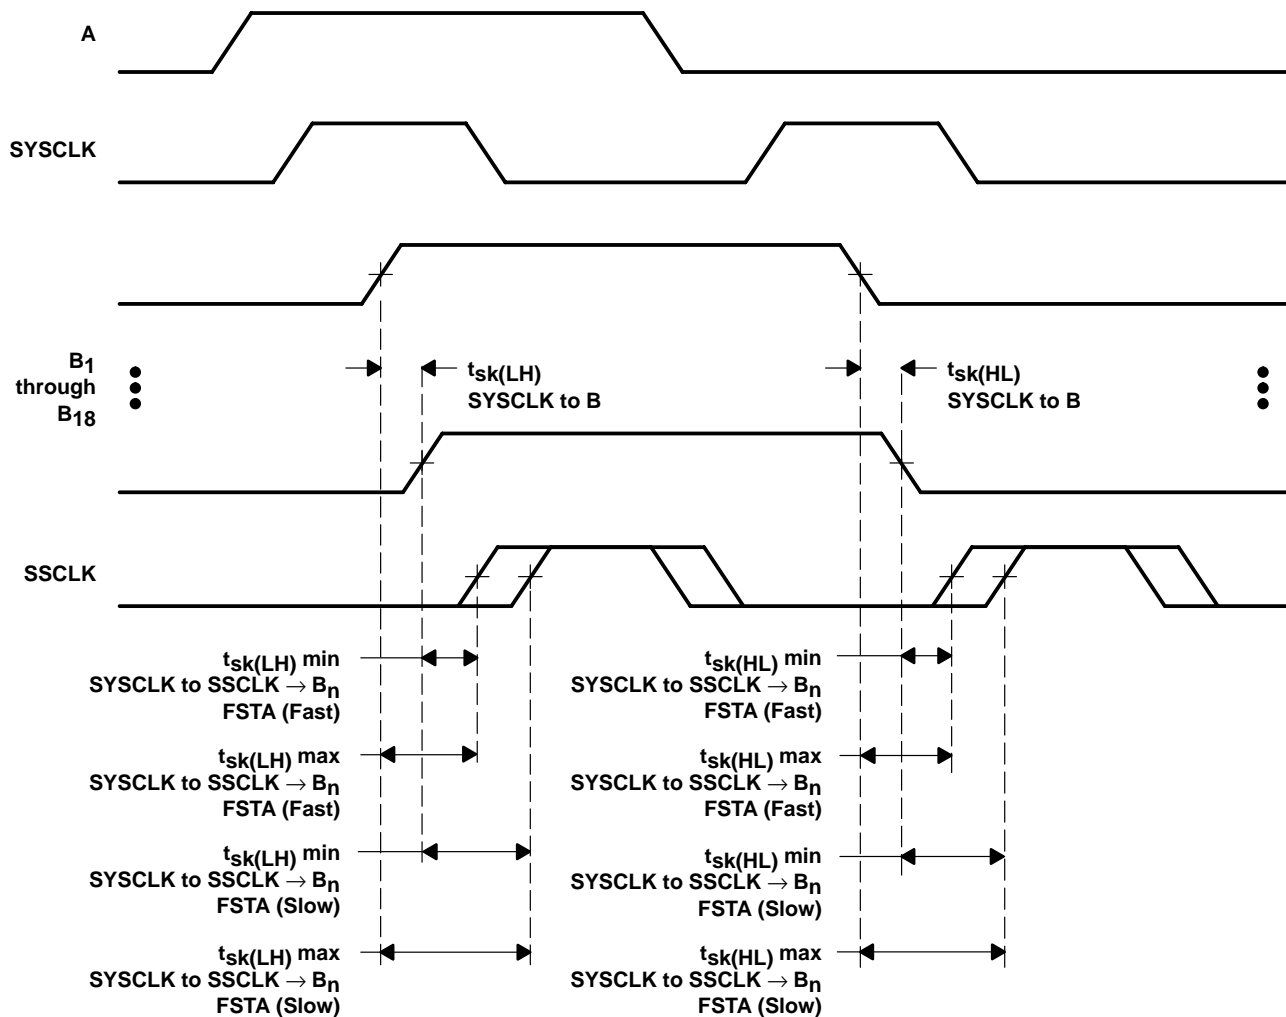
A

SYSCLK

$B_1$ through $B_{18}$

$t_{sk(LH)}$ SYSCLK to B

$t_{sk(HL)}$ SYSCLK to B

SSCLK

$t_{sk(LH)}$ min SYSCLK to SSCLK $\rightarrow B_n$ FSTA (Fast)

$t_{sk(HL)}$ min SYSCLK to SSCLK $\rightarrow B_n$ FSTA (Fast)

$t_{sk(LH)}$ max SYSCLK to SSCLK $\rightarrow B_n$ FSTA (Fast)

$t_{sk(HL)}$ max SYSCLK to SSCLK $\rightarrow B_n$ FSTA (Fast)

$t_{sk(LH)}$ min SYSCLK to SSCLK $\rightarrow B_n$ FSTA (Slow)

$t_{sk(HL)}$ min SYSCLK to SSCLK $\rightarrow B_n$ FSTA (Slow)

$t_{sk(LH)}$ max SYSCLK to SSCLK $\rightarrow B_n$ FSTA (Slow)

$t_{sk(HL)}$ max SYSCLK to SSCLK $\rightarrow B_n$ FSTA (Slow)